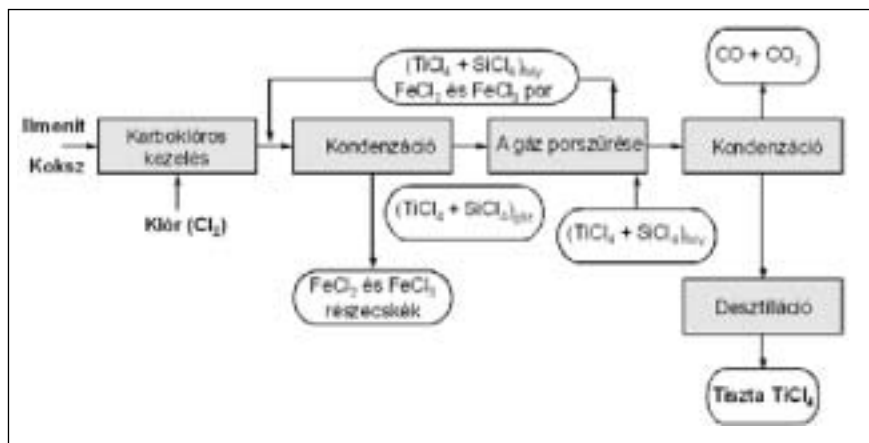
Ilmenit
Koksz
Karboklóros kezelés
Klór ($Cl_2$)
$(TiCl_4 + SiCl_4)_{foly}$
$FeCl_2$ és $FeCl_3$ por
Kondenzáció
$(TiCl_4 + SiCl_4)_{gőz}$
$FeCl_2$ és $FeCl_3$ részecskék
A gáz porszűrése
$(TiCl_4 + SiCl_4)_{foly}$
$CO + CO_2$
Kondenzáció
Desztilláció
Tiszta $TiCl_4$